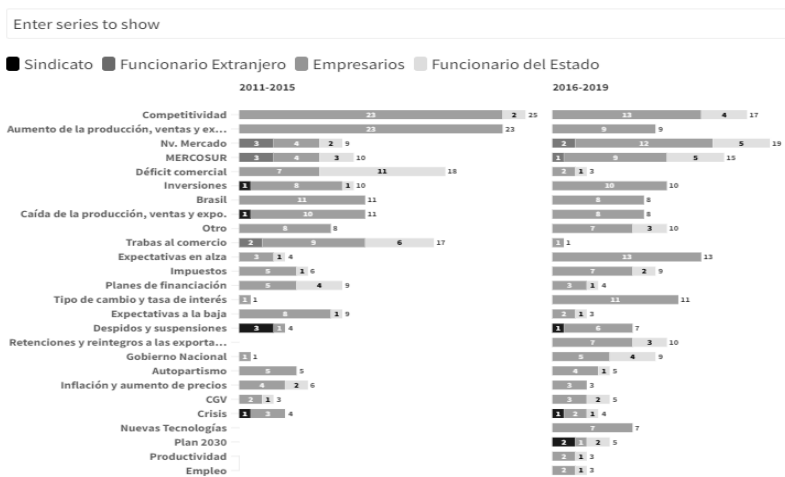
Enter series to show

Sindicato Funcionario Extranjero Empresarios Funcionario del Estado

2011-2015

2016-2019

| | 2011-2015 | 2016-2019 |
|---|---|---|
| Competitividad | 23 2 25 | 13 4 17 |
| Aumento de la producción, ventas y ex... | 23 23 | 9 9 |
| Nv. Mercado | 3 4 2 9 | 2 12 5 19 |
| MERCOSUR | 3 4 3 10 | 1 9 5 15 |
| Déficit comercial | 7 11 18 | 2 1 3 |
| Inversiones | 1 8 1 10 | 10 10 |
| Brasil | 11 11 | 8 8 |
| Caída de la producción, ventas y expo. | 1 10 11 | 8 8 |
| Otro | 8 8 | 7 3 10 |
| Trabas al comercio | 2 9 6 17 | 1 1 |
| Expectativas en alza | 3 1 4 | 13 13 |
| Impuestos | 5 1 6 | 7 2 9 |
| Planes de financiación | 5 4 9 | 3 1 4 |
| Tipo de cambio y tasa de interés | 1 1 | 11 11 |
| Expectativas a la baja | 8 1 9 | 2 1 3 |
| Despidos y suspensiones | 3 1 4 | 1 6 7 |
| Retenciones y reintegros a las exporta... | | 7 3 10 |
| Gobierno Nacional | 1 1 | 5 4 9 |
| Autopartismo | 5 5 | 4 1 5 |
| Inflación y aumento de precios | 4 2 6 | 3 3 |
| CGV | 2 1 3 | 3 2 5 |
| Crisis | 1 3 4 | 1 2 1 4 |
| Nuevas Tecnologías | | 7 7 |
| Plan 2030 | | 2 1 2 5 |
| Productividad | | 2 1 3 |
| Empleo | | 2 1 3 |